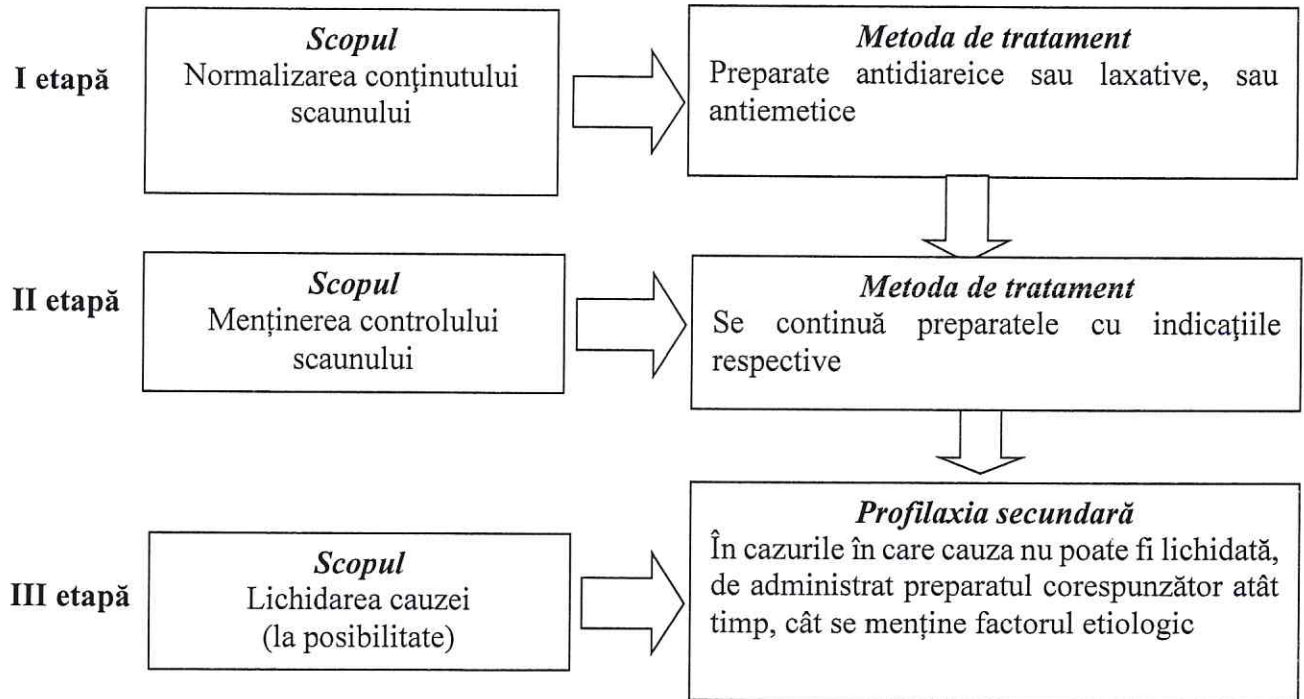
I etapă

Scopul
Normalizarea conţinutului scaunului

Metoda de tratament
Preparate antidiareice sau laxative, sau antiemetice

II etapă

Scopul
Menținerea controlului scaunului

Metoda de tratament
Se continuă preparatele cu indicaţiile respective

III etapă

Scopul
Lichidarea cauzei (la posibilitate)

Profilaxia secundară
În cazurile în care cauza nu poate fi lichidată, de administrat preparatul corespunzător atât timp, cât se menține factorul etiologic